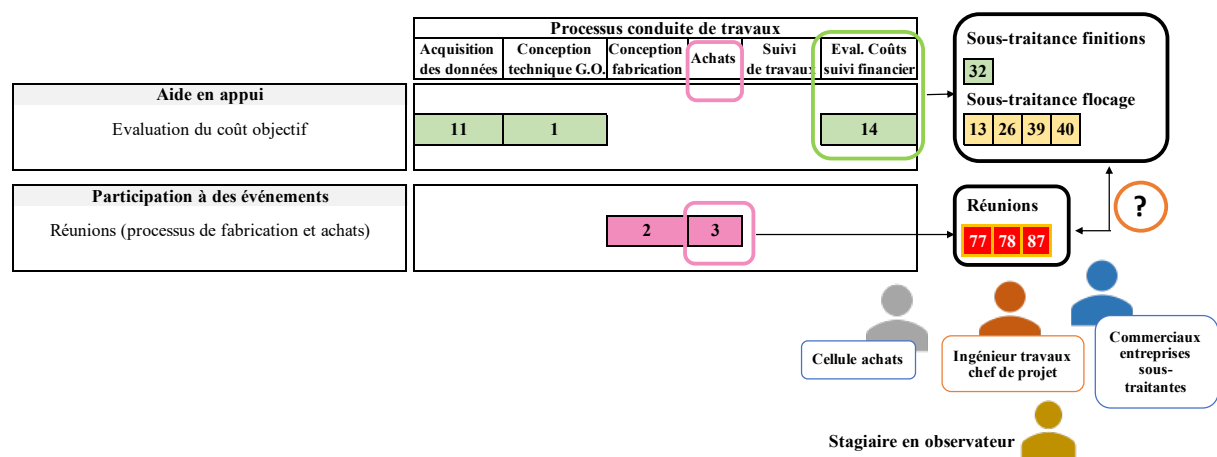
Processus conduite de travaux

| Acquisition des données | Conception technique G.O. | Conception fabrication | Achats | Suivi de travaux | Eval. Coûts suivi financier |
|---|---|---|---|---|---|

Aide en appui

Evaluation du coût objectif

11 1 14

Participation à des événements

Réunions (processus de fabrication et achats)

2 3

Sous-traitance finitions

32

Sous-traitance flocage

13 26 39 40

Réunions

77 78 87

?

Cellule achats

Ingénieur travaux chef de projet

Commerciaux entreprises sous-traitantes

Stagiaire en observateur